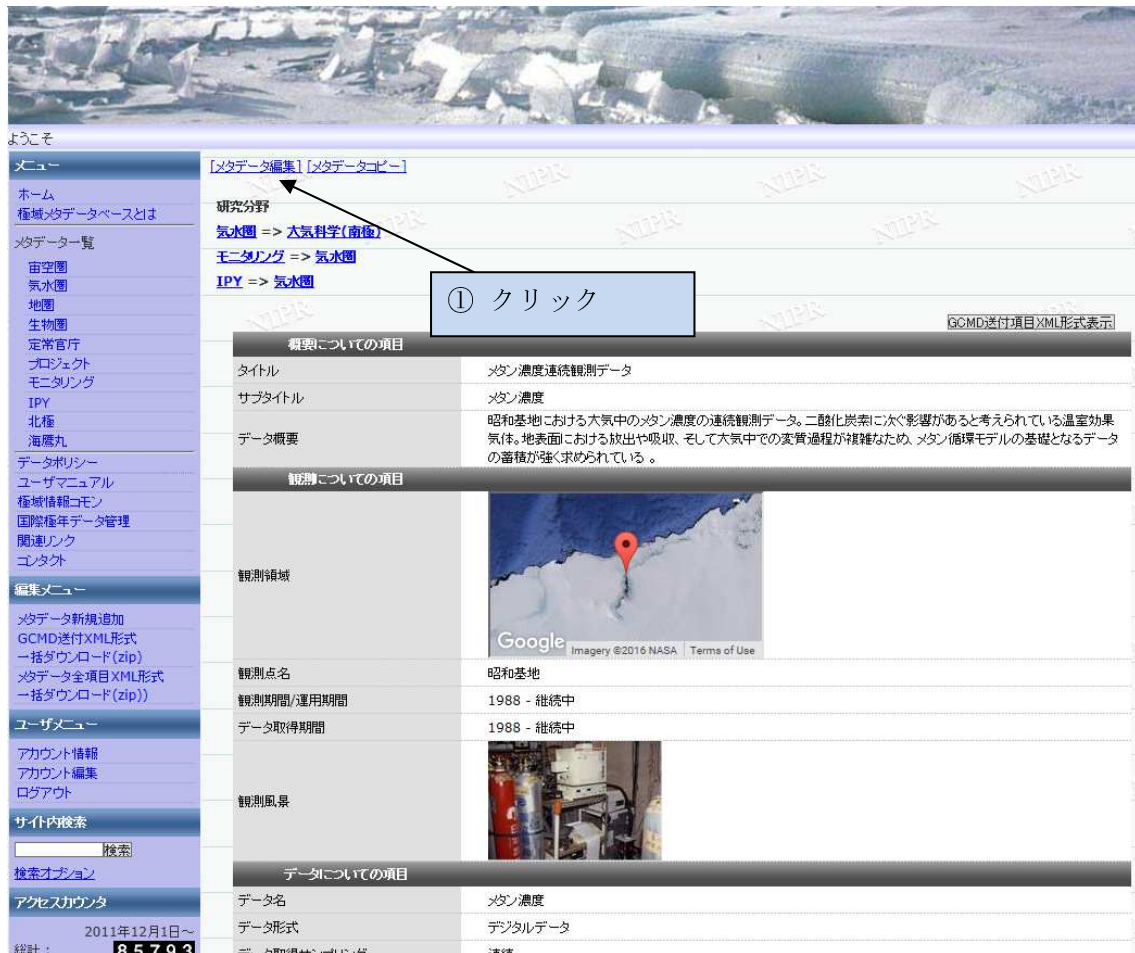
ようこそ

メニュー

ホーム
極域メタデータベースとは
メタデータ一覧
宙空圏
気水圏
地圏
生物圏
定常官庁
プロジェクト
モニタリング
IPY
北極
海鷹丸
データポリシー
ユーザマニュアル
極域情報コモン
国際極年データ管理
関連リンク
コンタクト

編集メニュー

メタデータ新規追加
GCMD送付XML形式一括ダウンロード(zip)
メタデータ全項目XML形式一括ダウンロード(zip))

ユーザメニュー

アカウント情報
アカウント編集
ログアウト

サイト内検索

検索
検索オプション

アクセスカウンタ

2011年12月1日～
総計： 85793

[メタデータ編集] [メタデータコピー]

研究分野
気水圏 => 大気科学(南極)
モニタリング => 気水圏
IPY => 気水圏

① クリック

GCMD送付項目XML形式表示

| 概要についての項目 | |
|---|---|
| タイトル | メタン濃度連続観測データ |
| サブタイトル | メタン濃度 |
| データ概要 | 昭和基地における大気中のメタン濃度の連続観測データ。二酸化炭素に次ぐ影響があると考えられている温室効果気体。地表面における放出や吸収、そして大気中での変質過程が複雑なため、メタン循環モデルの基礎となるデータの蓄積が強く求められている 。 |
| 観測についての項目 | |
| 観測領域 | Google Imagery ©2016 NASA Terms of Use |
| 観測点名 | 昭和基地 |
| 観測期間/運用期間 | 1988 - 継続中 |
| データ取得期間 | 1988 - 継続中 |
| 観測風景 | |
| データについての項目 | |
| データ名 | メタン濃度 |
| データ形式 | デジタルデータ |
| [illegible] | 連続 |

NIPR